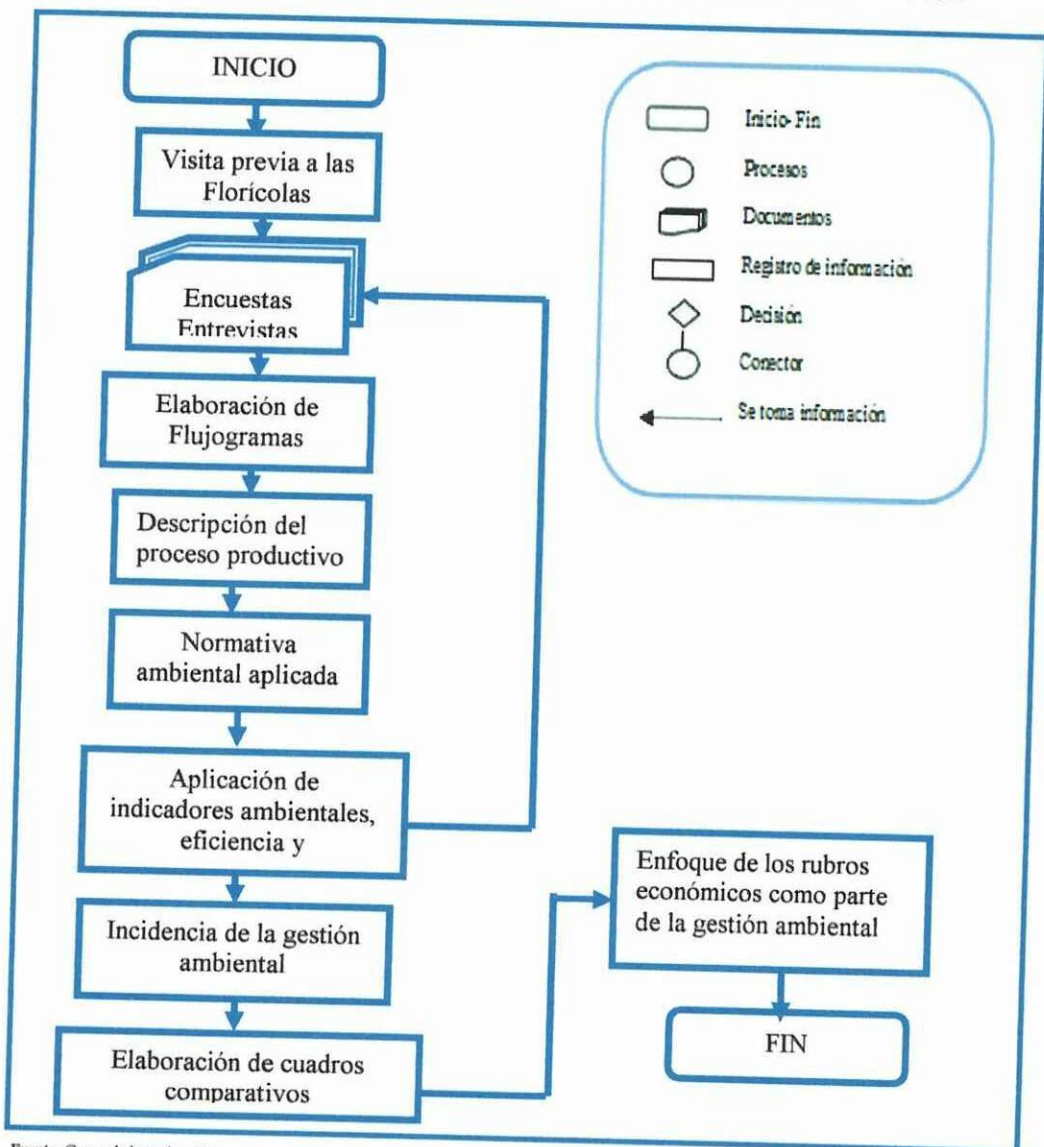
INICIO

Visita previa a las Florícolas

Encuestas Entrevistas

Elaboración de Flujogramas

Descripción del proceso productivo

Normativa ambiental aplicada

Aplicación de indicadores ambientales, eficiencia y

Incidencia de la gestión ambiental

Elaboración de cuadros comparativos

Enfoque de los rubros económicos como parte de la gestión ambiental

FIN

Inicio-Fin
Procesos
Documentos
Registro de información
Decisión
Conector
Se toma información

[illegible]